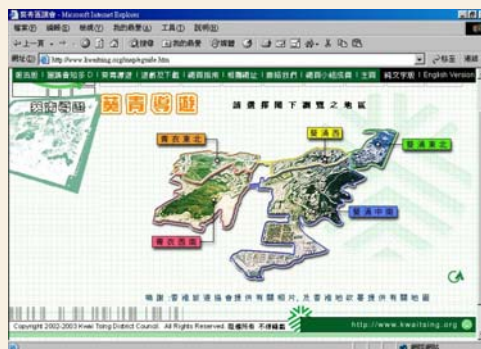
葵青導遊 - Microsoft Internet Explorer

檔案(F) 編輯(E) 檢視(V) 我的最愛(A) 工具(T) 說明(H)

上一頁 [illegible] 搜尋 我的最愛 媒體 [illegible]

網址(D) http://www.kwaitsing.org/tour/guide.htm

移至 連結

新消息 | 區議會短知 | 葵青遊蹤 | 活動及下載 | 網路指南 | 相關網址 | 網站評估 | 網頁小組成員 | 主頁 | 純文字版 | English Version

葵青導遊

請選擇閣下瀏覽之地區

青衣東北

葵涌西

葵涌東北

葵涌中南

青衣西南

鳴謝:香港旅遊協會提供有關相片,及香港地政署提供有關地圖

Copyright 2002-2003 Kwai Tsing District Council. All Rights Reserved. 版權所有 不得轉載

http://www.kwaitsing.org

完成

網際網路